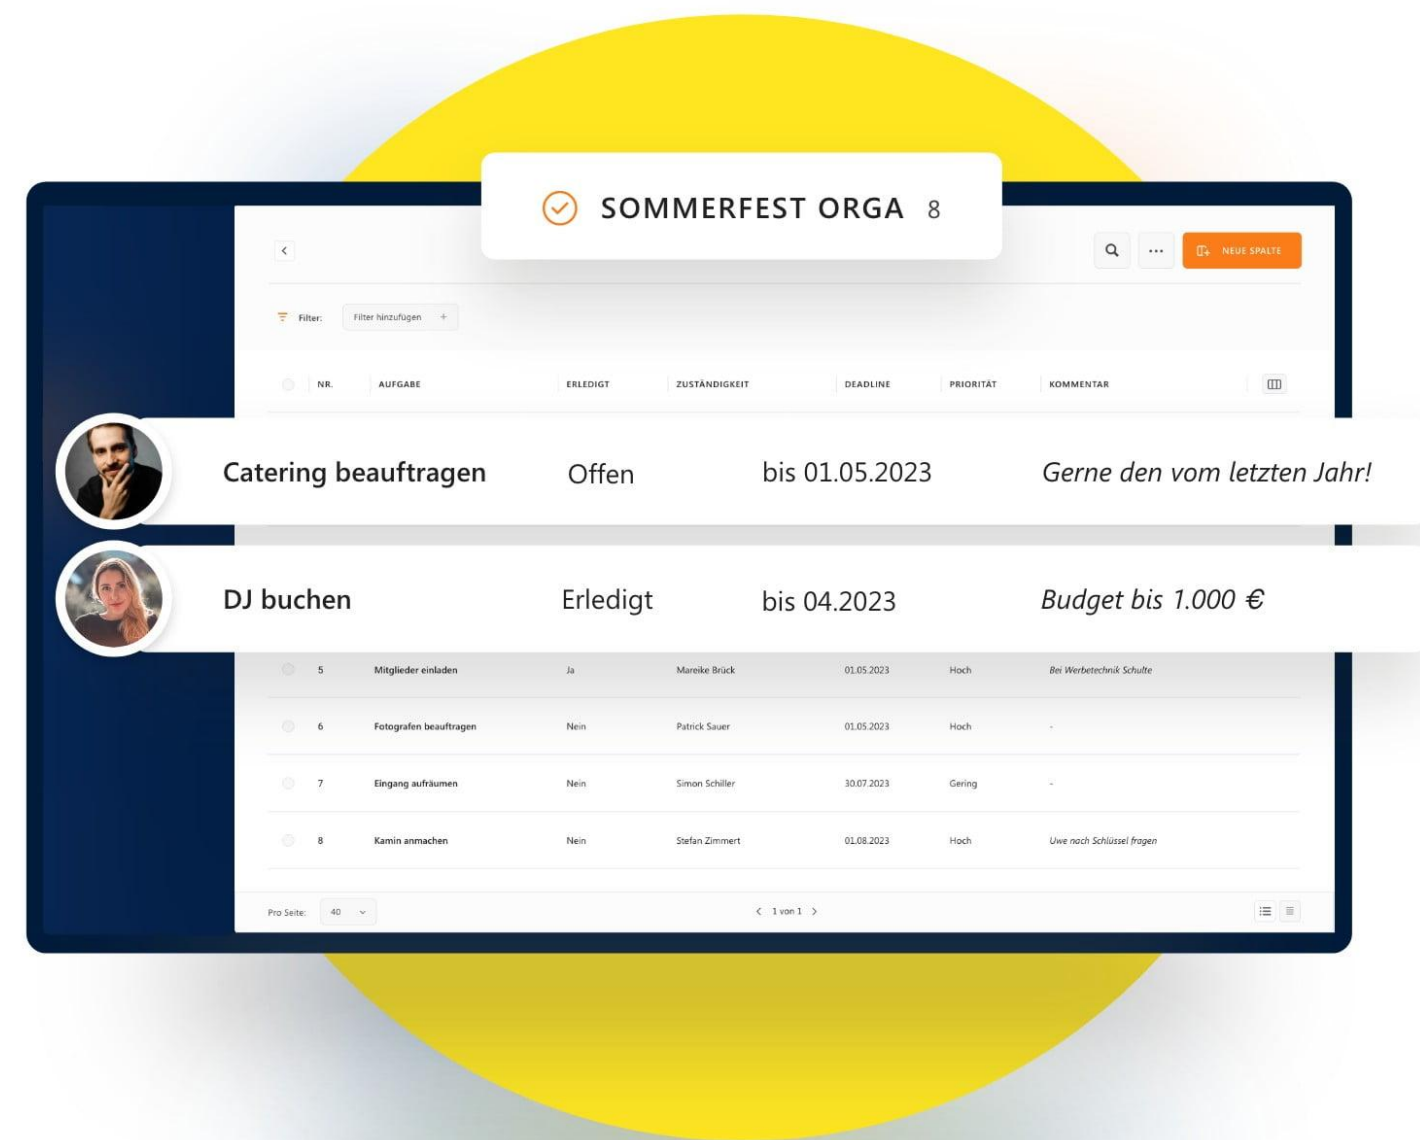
SOMMERFEST ORGA 8

NEUE SPALTE

Filter: Filter hinzufügen +

| NR. | AUFGABE | ERLEDIGT | ZUSTÄNDIGKEIT | DEADLINE | PRIORITÄT | KOMMENTAR |
|---|---|---|---|---|---|---|

Catering beauftragen Offen bis 01.05.2023 Gerne den vom letzten Jahr!

DJ buchen Erledigt bis 04.2023 Budget bis 1.000 €

| 5 | Mitglieder einladen | Ja | Mareike Brück | 01.05.2023 | Hoch | Bei Werbetechnik Schulte |
| 6 | Fotografen beauftragen | Nein | Patrick Sauer | 01.05.2023 | Hoch | - |
| 7 | Eingang aufräumen | Nein | Simon Schiller | 30.07.2023 | Gering | - |
| 8 | Kamin anmachen | Nein | Stefan Zimmert | 01.08.2023 | Hoch | Uwe nach Schlüssel fragen |

Pro Seite: 40

1 von 1